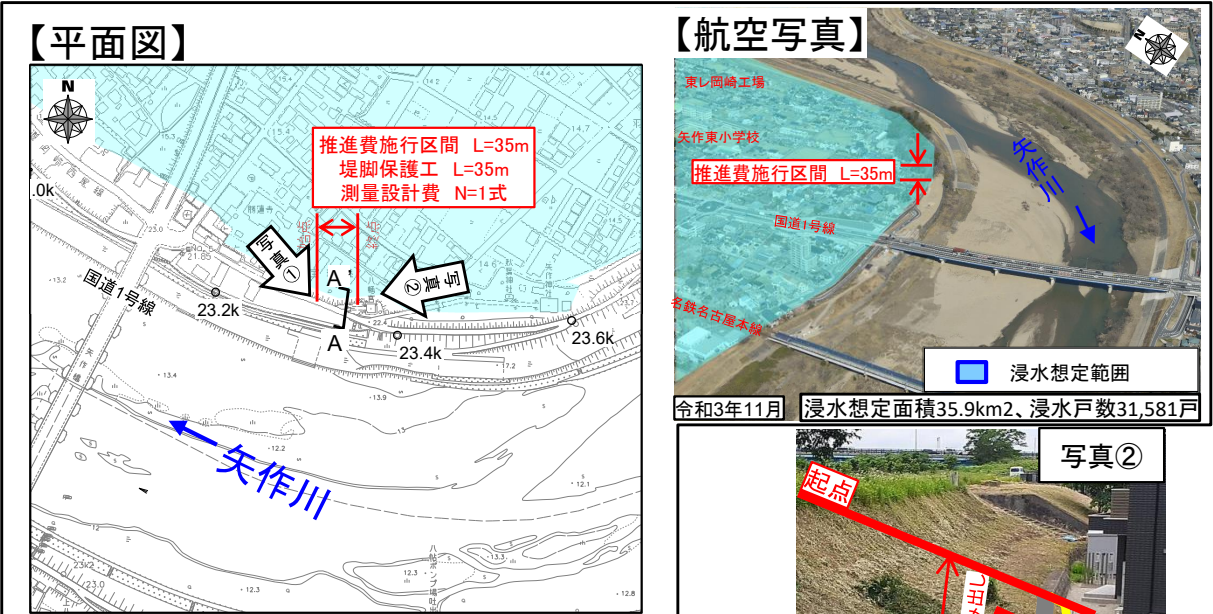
【平面図】

N

推進費施行区間 L=35m
堤脚保護工 L=35m
測量設計費 N=1式

.0k

国道1号線

写真①

写真②

A'

A

23.2k

23.4k

23.6k

矢作川

【航空写真】

N

東レ岡崎工場

矢作東小学校

推進費施行区間 L=35m

国道1号線

名鉄名古屋本線

矢作川

浸水想定範囲

令和3年11月

浸水想定面積35.9km2、浸水戸数31,581戸

写真②

起点